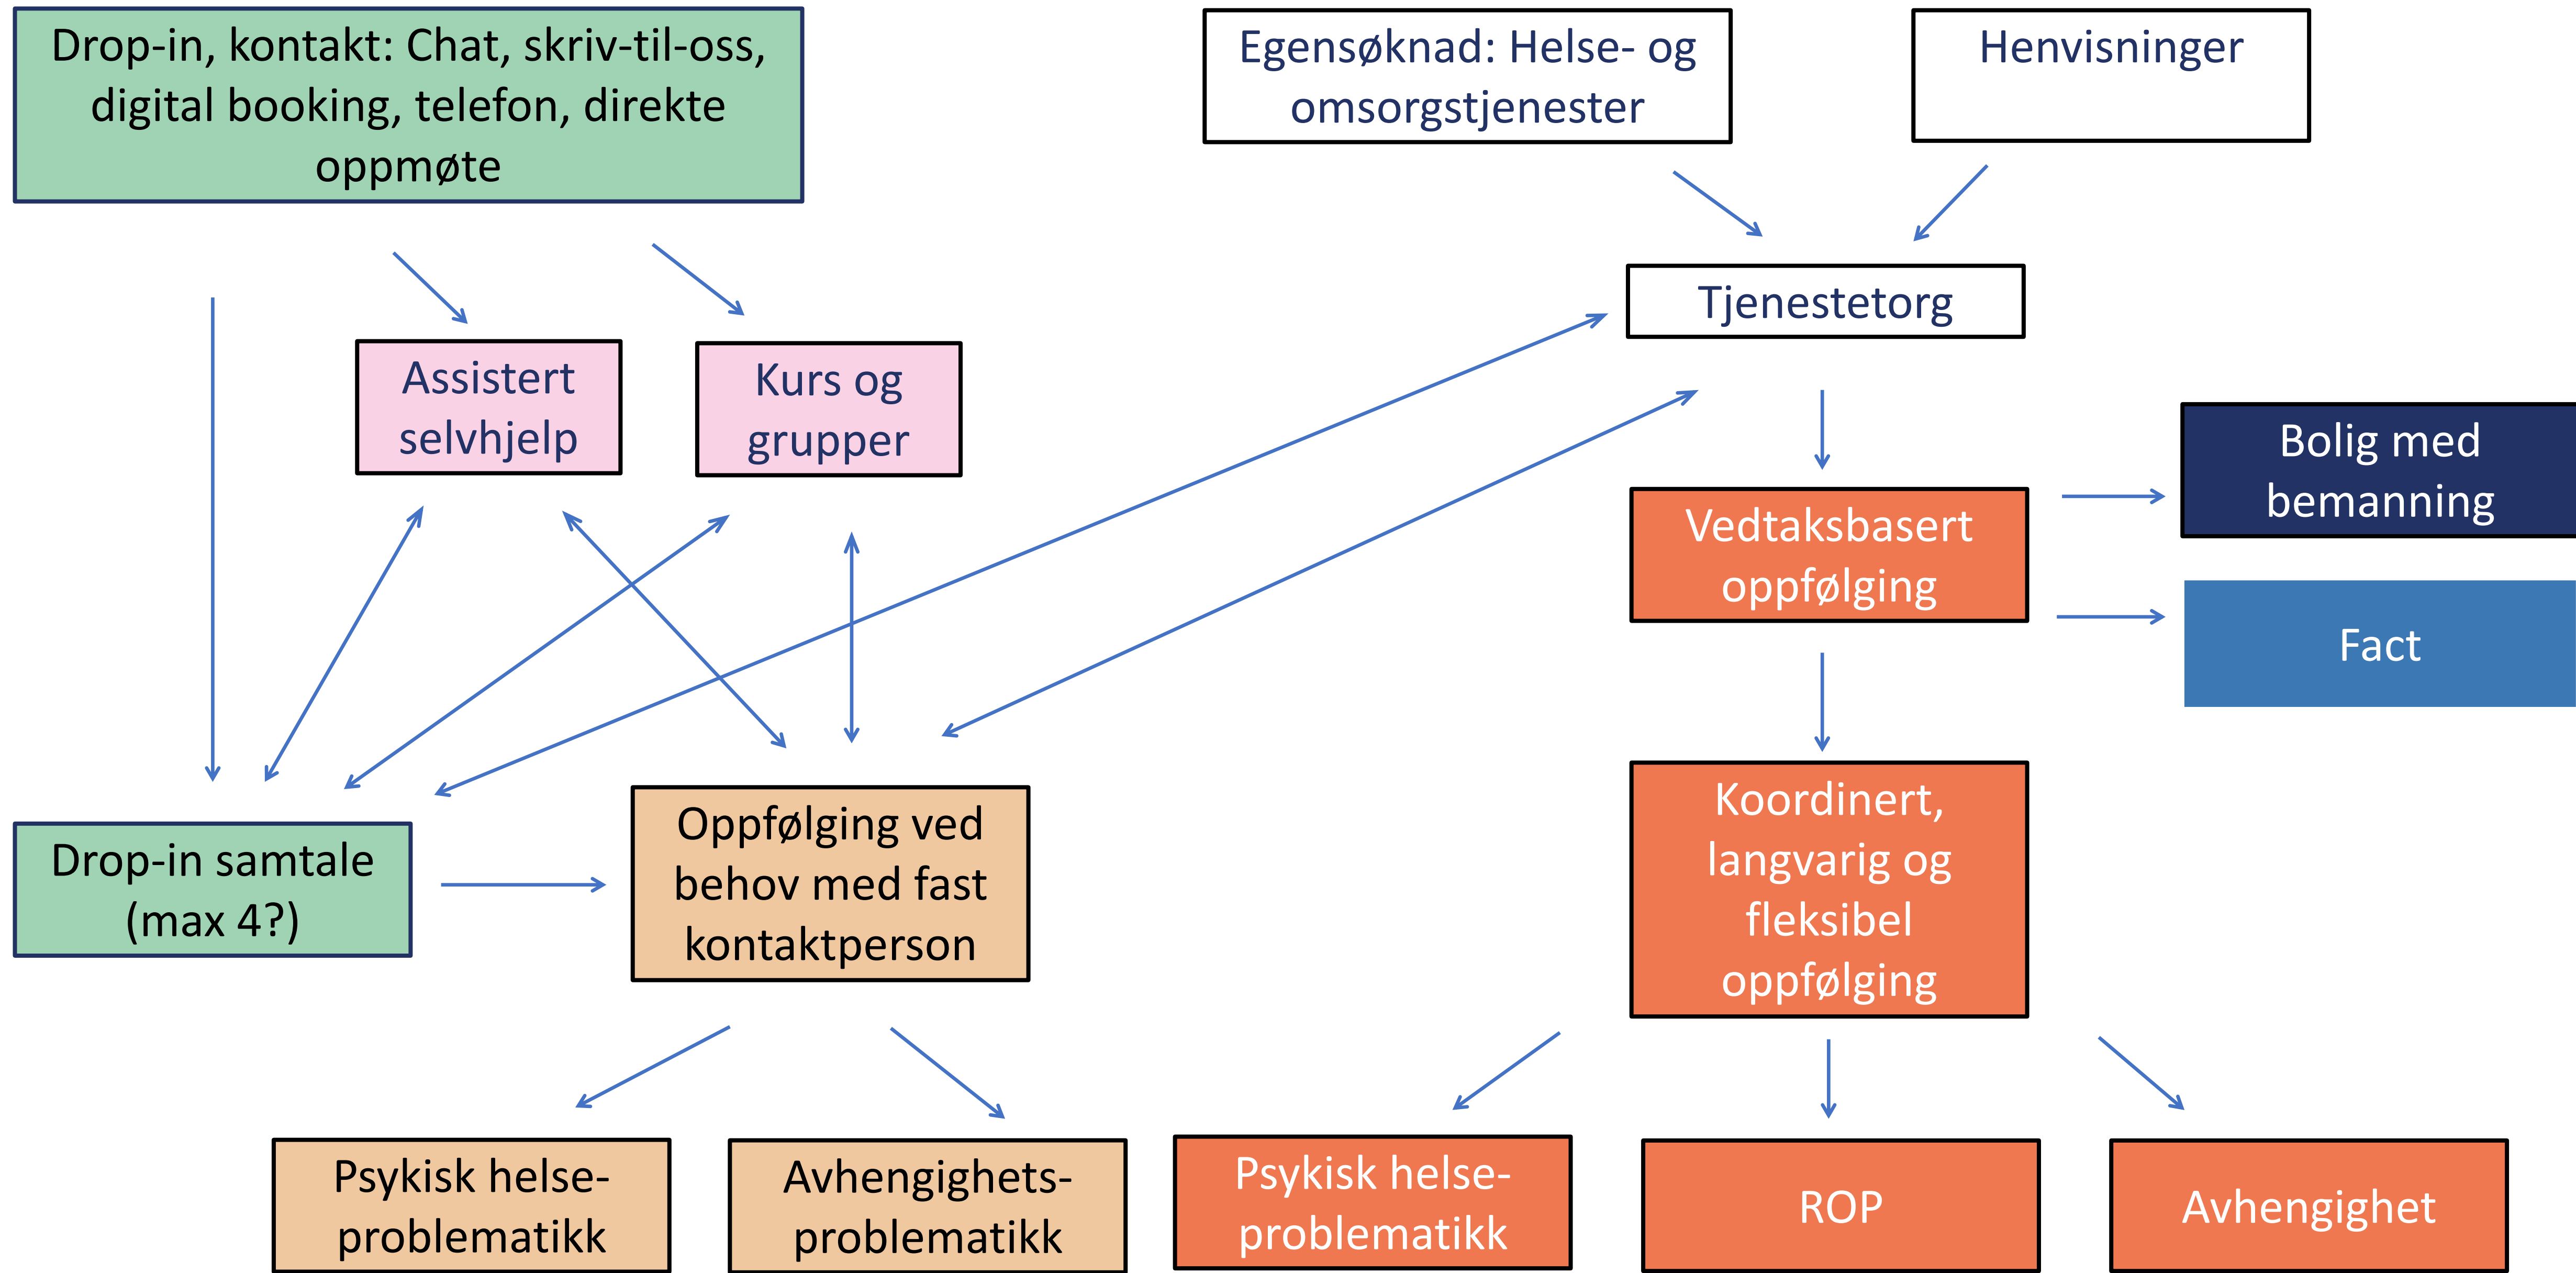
Drop-in, kontakt: Chat, skriv-til-oss, digital booking, telefon, direkte oppmøte

Egensøknad: Helse- og omsorgstjenester

Henvisninger

Tjenestetorg

Assistert selvhjelp

Kurs og grupper

Bolig med bemanning

Vedtaksbasert oppfølging

Fact

Koordinert, langvarig og fleksibel oppfølging

Drop-in samtale (max 4?)

Oppfølging ved behov med fast kontaktperson

Psykisk helse-problematikk

Avhengighets-problematikk

Psykisk helse-problematikk

ROP

Avhengighet